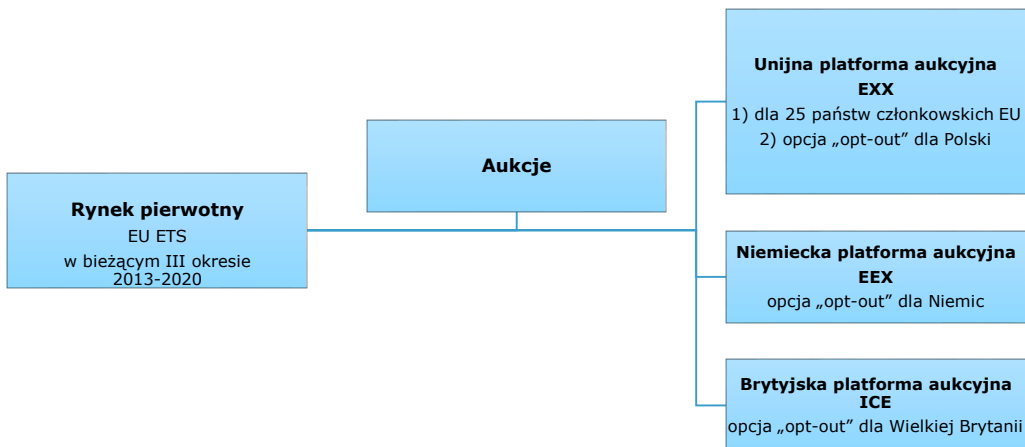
Rynek pierwotny
EU ETS
w bieżącym III okresie 2013-2020

Aukcje

Unijna platforma aukcyjna
EXX
1) dla 25 państw członkowskich EU
2) opcja „opt-out" dla Polski

Niemiecka platforma aukcyjna
EEX
opcja „opt-out" dla Niemic

Brytyjska platforma aukcyjna
ICE
opcja „opt-out" dla Wielkiej Brytanii